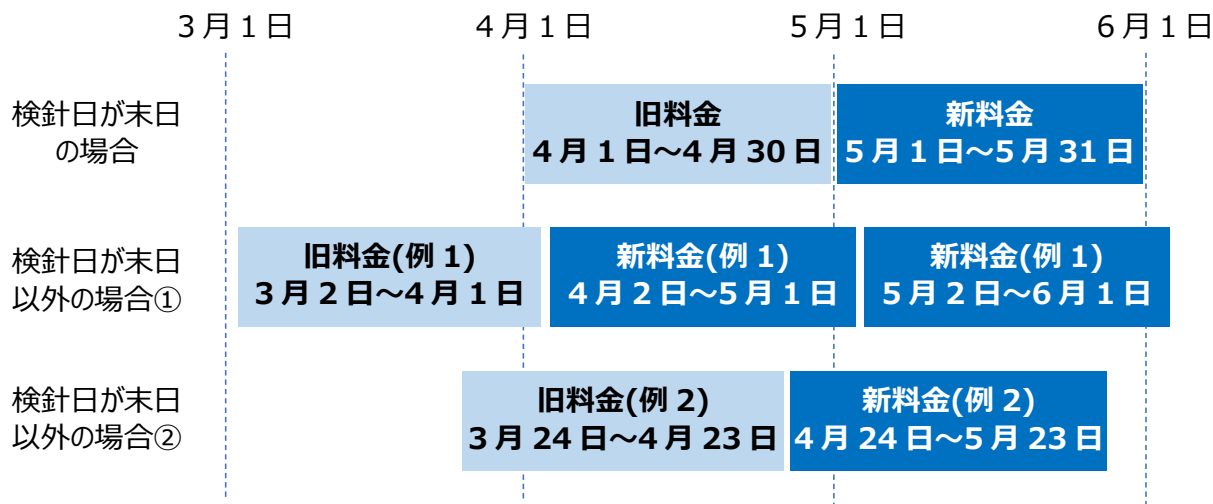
3月1日　4月1日　5月1日　6月1日

検針日が末日の場合

旧料金
4月1日～4月30日

新料金
5月1日～5月31日

検針日が末日以外の場合①

旧料金(例1)
3月2日～4月1日

新料金(例1)
4月2日～5月1日

新料金(例1)
5月2日～6月1日

検針日が末日以外の場合②

旧料金(例2)
3月24日～4月23日

新料金(例2)
4月24日～5月23日